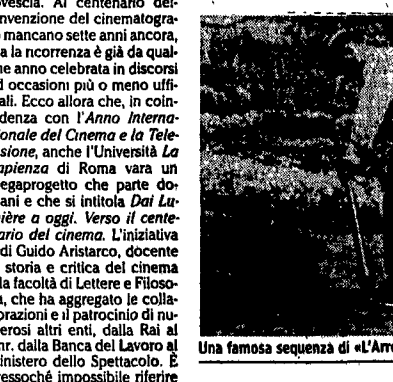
rovescia. Al centenario del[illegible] invenzione del cinematogra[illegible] mancano sette anni ancora, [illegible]a la ncorrenza è già da qual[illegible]he anno celebrata in discorsi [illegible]d occasioni più o meno uffi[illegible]ali. Ecco allora che, in coin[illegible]denza con l'Anno Interna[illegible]onale del Cinema e la Tele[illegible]sione, anche l'Università La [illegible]apienza di Roma vara un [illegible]egaprogetto che parte do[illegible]ani e che si intitola Dai Lu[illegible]ière a oggi. Verso il cente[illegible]ario del cinema. L'iniziativa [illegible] di Guido Aristarco, docente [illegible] storia e critica del cinema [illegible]la facoltà di Lettere e Filoso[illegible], che ha aggregato le colla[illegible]orazioni e il patrocinio di nu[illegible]erosi altri enti, dalla Rai al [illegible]nr. dalla Banca del Lavoro al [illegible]inistero dello Spettacolo. È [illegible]ressoché impossibile riferire

Una famosa sequenza di «L'Arr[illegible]